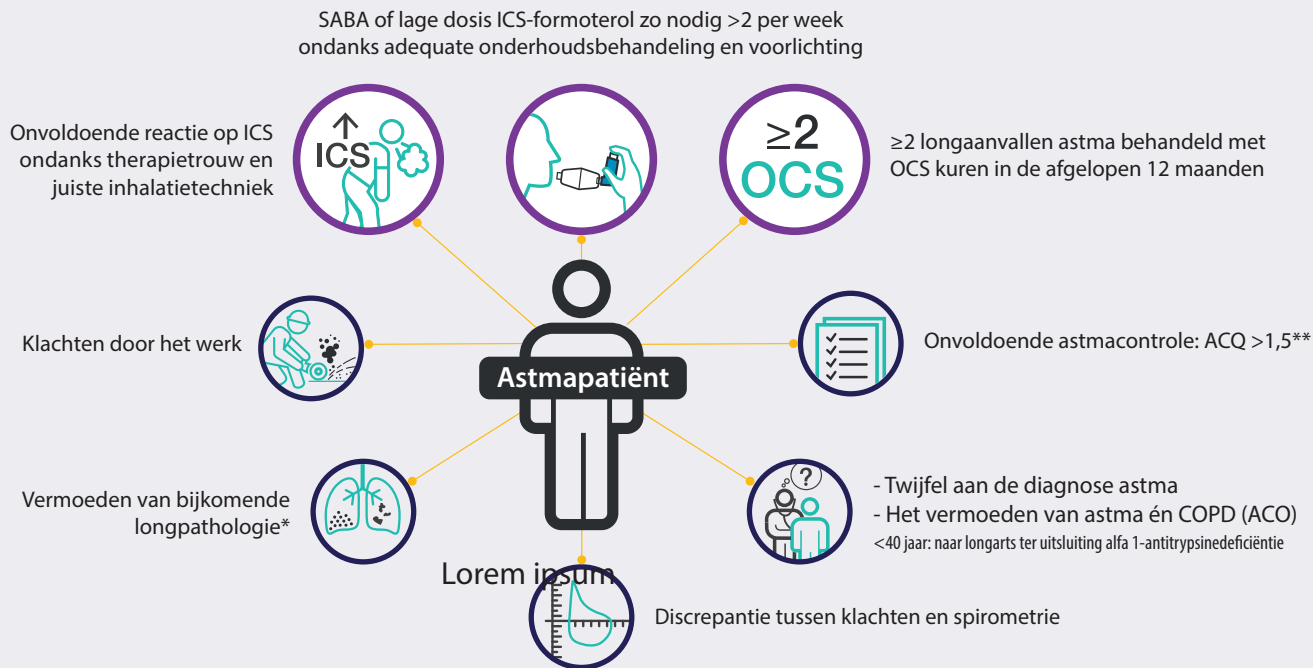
SABA of lage dosis ICS-formoterol zo nodig >2 per week ondanks adequate onderhoudsbehandeling en voorlichting

Onvoldoende reactie op ICS ondanks therapietrouw en juiste inhalatietechniek

↑ ICS

≥2 OCS

≥2 longaanvallen astma behandeld met OCS kuren in de afgelopen 12 maanden

Klachten door het werk

Astmapatiënt

Onvoldoende astmacontrole: ACQ >1,5**

Vermoeden van bijkomende longpathologie*

- Twijfel aan de diagnose astma
- Het vermoeden van astma én COPD (ACO)
<40 jaar: naar longarts ter uitsluiting alfa 1-antitrypsinedeficiëntie

Lorem ipsum

Discrepantie tussen klachten en spirometrie